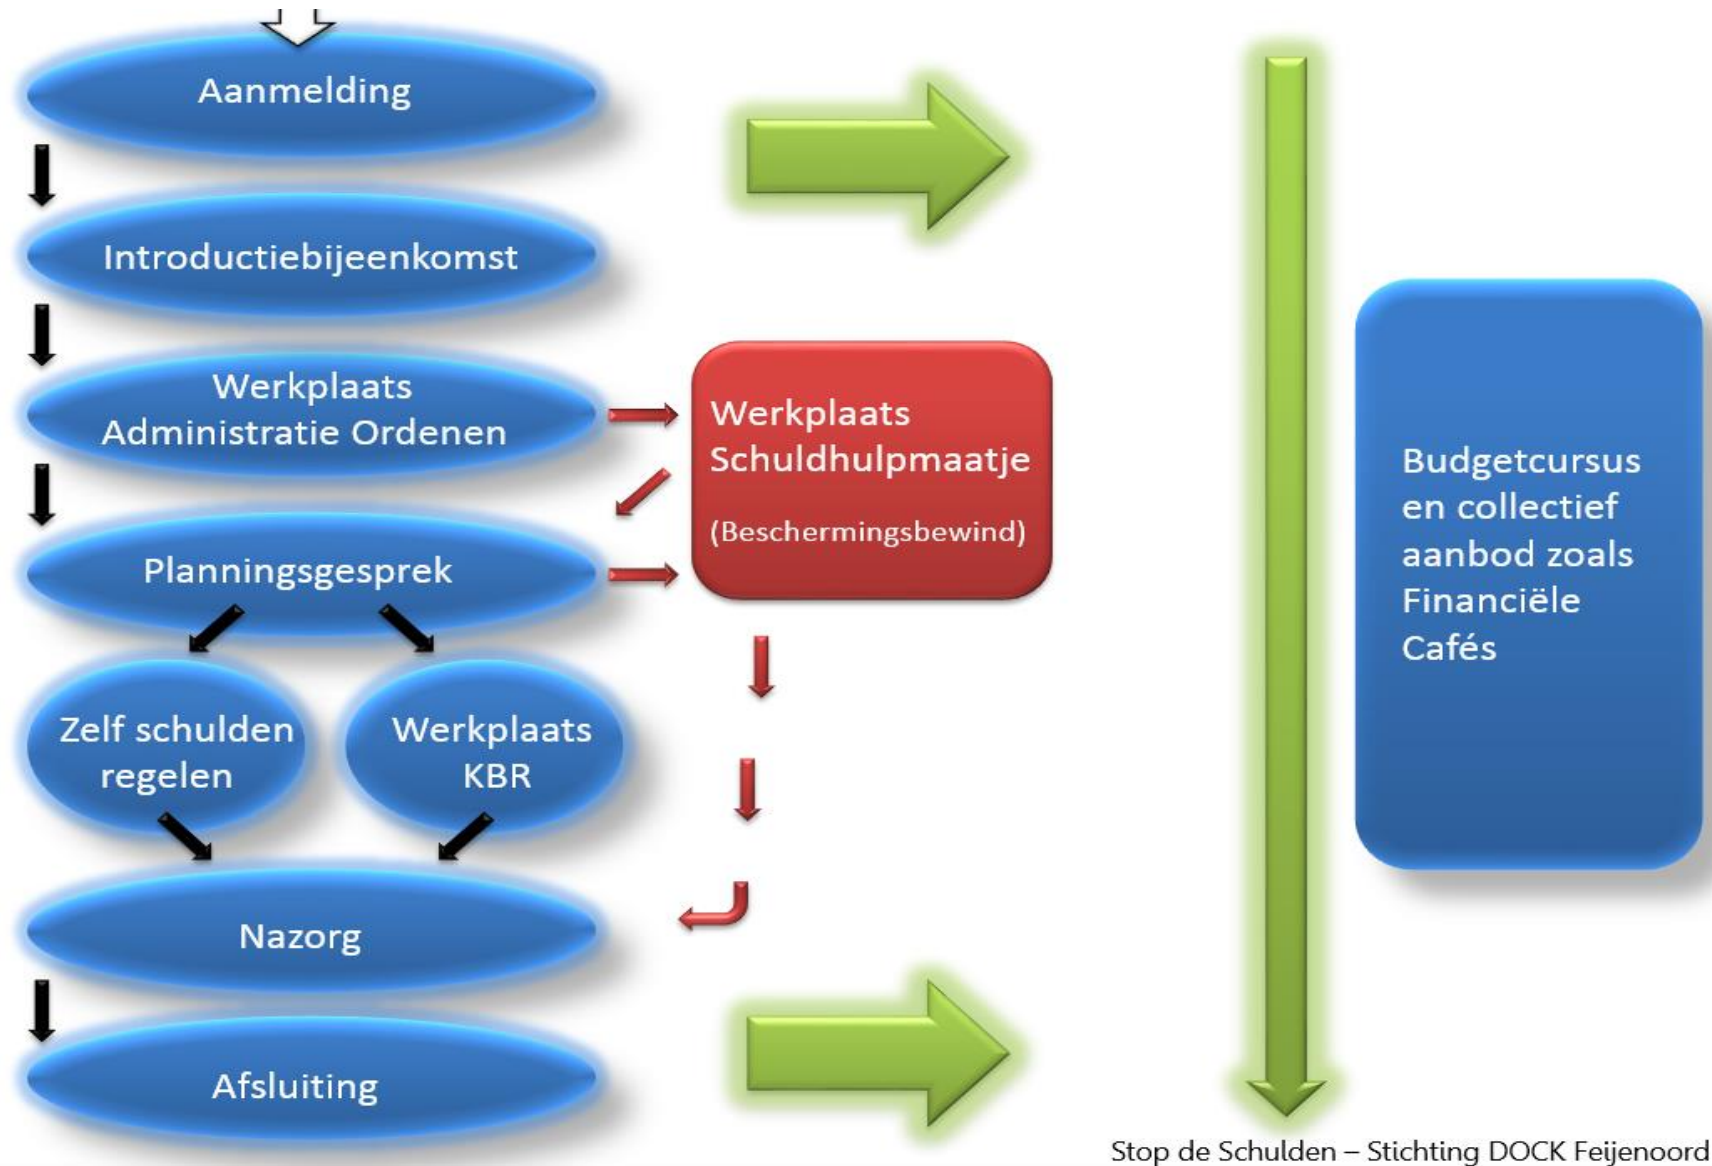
Aanmelding

Introductiebijeenkomst

Werkplaats Administratie Ordenen

Planningsgesprek

Zelf schulden regelen

Werkplaats KBR

Nazorg

Afsluiting

Werkplaats Schuldhulpmaatje

(Beschermingsbewind)

Budgetcursus en collectief aanbod zoals Financiële Cafés

Stop de Schulden – Stichting DOCK Feijenoord